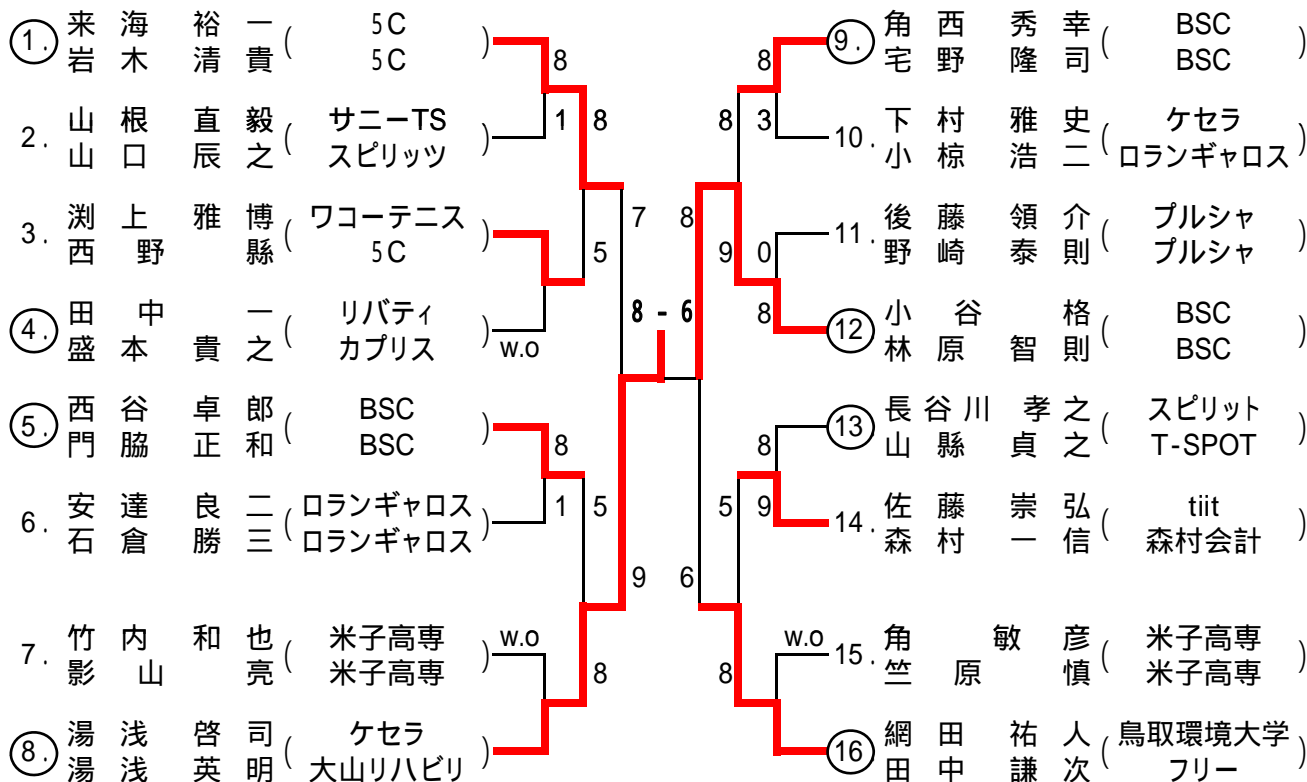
1. 来海裕一 (5C)
岩木清貴 (5C)

2. 山根直毅 (サニーTS)
山口辰之 (スピリッツ)

3. 渕上雅博 (ワコーテニス)
西野縣 (5C)

4. 田中一 (リバティ)
盛本貴之 (カプリス)

5. 西谷卓郎 (BSC)
門脇正和 (BSC)

6. 安達良二 (ロランギャロス)
石倉勝三 (ロランギャロス)

7. 竹内和也 (米子高専)
影山亮 (米子高専)

8. 湯浅啓司 (ケセラ)
湯浅英明 (大山リハビリ)

9. 角西秀幸 (BSC)
宅野隆司 (BSC)

10. 下村雅史 (ケセラ)
小椋浩二 (ロランギャロス)

11. 後藤領介 (プルシャ)
野崎泰則 (プルシャ)

12. 小谷格 (BSC)
林原智則 (BSC)

13. 長谷川孝之 (スピリット)
山縣貞之 (T-SPOT)

14. 佐藤崇弘 (tiit)
森村一信 (森村会計)

15. 角敏彦 (米子高専)
竺原慎 (米子高専)

16. 網田祐人 (鳥取環境大学)
田中謙次 (フリー)

8 1 8 7 5 w.o 8 1 5 9 w.o 8 8 8 3 8 8 9 0 8 8 8 9 5 6 w.o 8

8 - 6